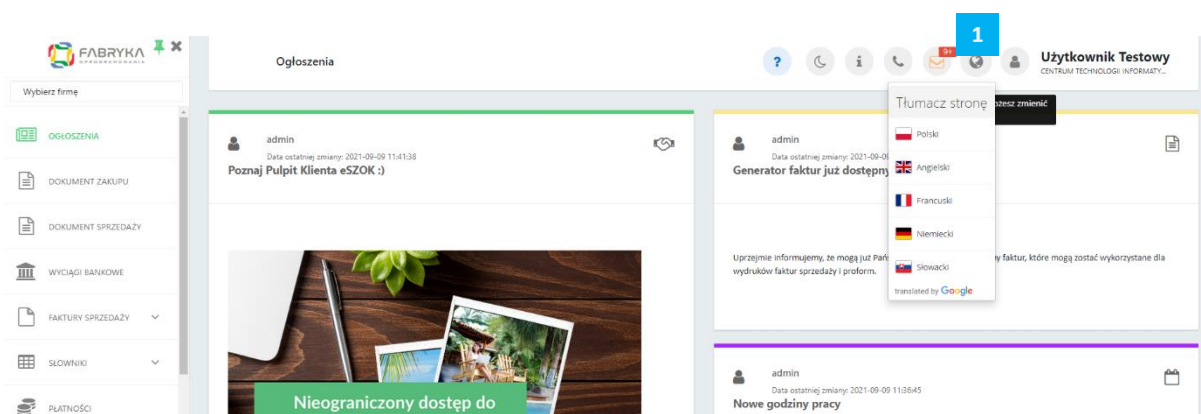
FABRYKA OPROGRAMOWANIA

Wybierz firmę

OGŁOSZENIA

DOKUMENT ZAKUPU

DOKUMENT SPRZEDAŻY

WYCIĄGI BANKOWE

FAKTURY SPRZEDAŻY

SŁOWNIKI

PŁATNOŚCI

Ogłoszenia

1

9+

Użytkownik Testowy
CENTRUM TECHNOLOGII INFORMATY...

admin
Data ostatniej zmiany: 2021-09-09 11:41:38
Poznaj Pulpit Klienta eSZOK :)

Nieograniczony dostęp do

admin
Data ostatniej zmiany: 2021-09-0
Generator faktur już dostępny

Uprzejmie informujemy, że mogą już Pań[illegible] faktur, które mogą zostać wykorzystane dla wydruków faktur sprzedaży i proform.

Tłumacz stronę
Polski
Angielski
Francuski
Niemiecki
Słowacki
translated by Google

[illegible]żesz zmienić

admin
Data ostatniej zmiany: 2021-09-09 11:36:45
Nowe godziny pracy